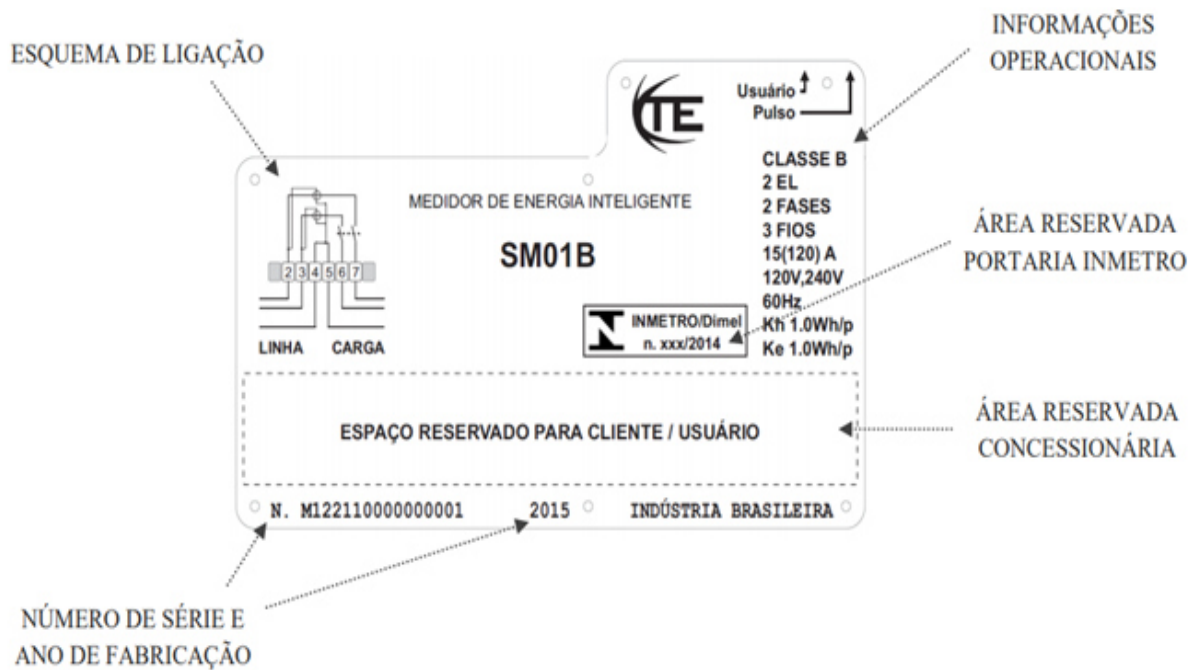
ESQUEMA DE LIGAÇÃO

INFORMAÇÕES OPERACIONAIS

TE

Usuário

Pulso

CLASSE B
2 EL
2 FASES
3 FIOS
15(120) A
120V,240V
60Hz
Kh 1.0Wh/p
Ke 1.0Wh/p

MEDIDOR DE ENERGIA INTELIGENTE

SM01B

2 3 4 5 6 7

LINHA CARGA

INMETRO/Dimel
n. xxx/2014

ÁREA RESERVADA PORTARIA INMETRO

ESPAÇO RESERVADO PARA CLIENTE / USUÁRIO

ÁREA RESERVADA CONCESSIONÁRIA

N. M122110000000001 2015 INDÚSTRIA BRASILEIRA

NÚMERO DE SÉRIE E ANO DE FABRICAÇÃO